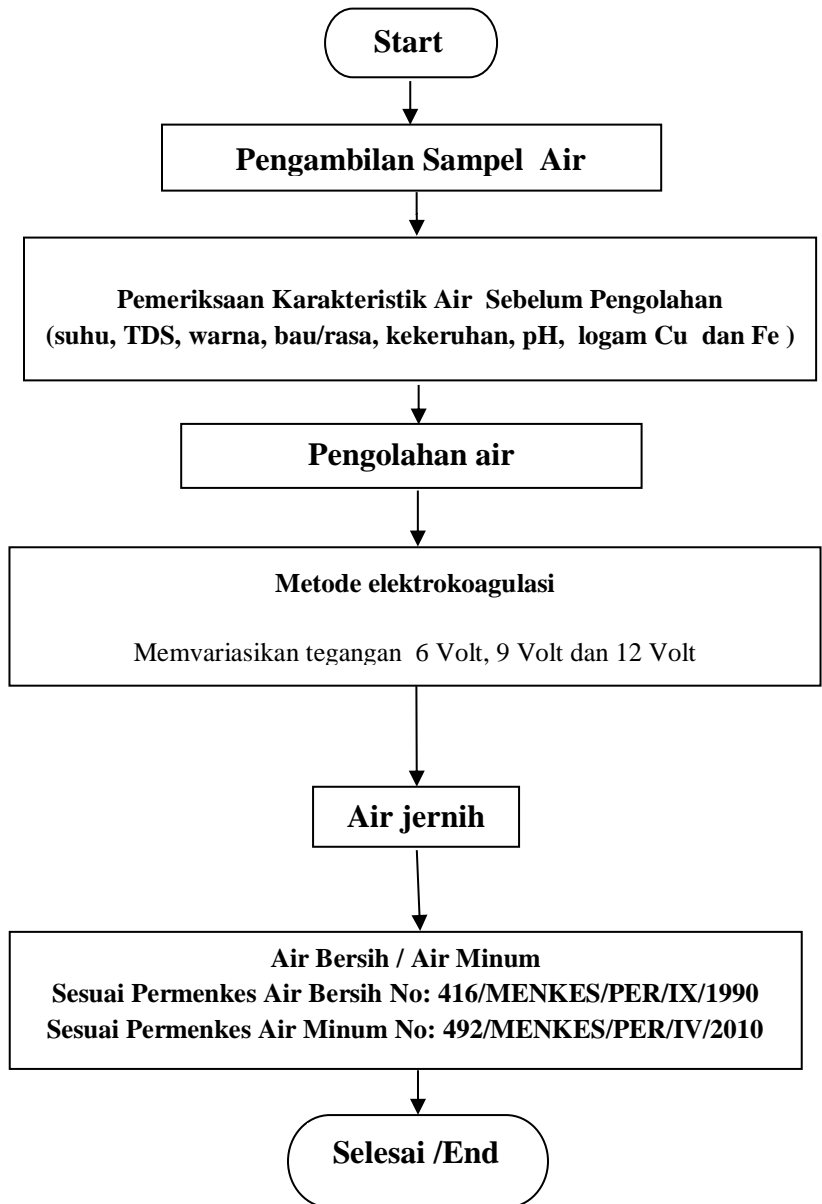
Start

Pengambilan Sampel Air

Pemeriksaan Karakteristik Air Sebelum Pengolahan
(suhu, TDS, warna, bau/rasa, kekeruhan, pH, logam Cu dan Fe )

Pengolahan air

Metode elektrokoagulasi

Memvariasikan tegangan 6 Volt, 9 Volt dan 12 Volt

Air jernih

Air Bersih / Air Minum
Sesuai Permenkes Air Bersih No: 416/MENKES/PER/IX/1990
Sesuai Permenkes Air Minum No: 492/MENKES/PER/IV/2010

Selesai /End